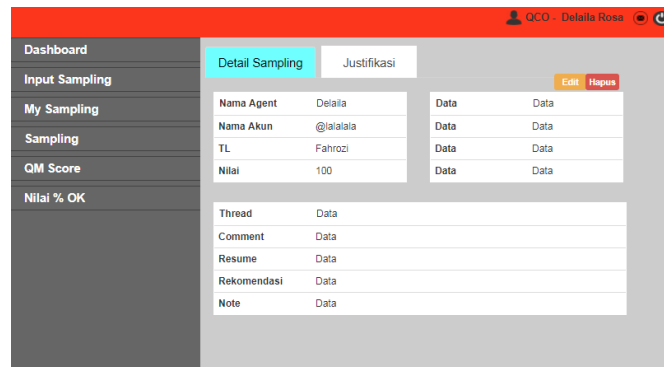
QCO - Delaila Rosa

Dashboard
Input Sampling
My Sampling
Sampling
QM Score
Nilai % OK

Detail Sampling
Justifikasi

Edit
Hapus

| Nama Agent | Delaila |
|---|---|
| Nama Akun | @lalalala |
| TL | Fahrozi |
| Nilai | 100 |

| Data | Data |
|---|---|
| Data | Data |
| Data | Data |
| Data | Data |

| Thread | Data |
|---|---|
| Comment | Data |
| Resume | Data |
| Rekomendasi | Data |
| Note | Data |